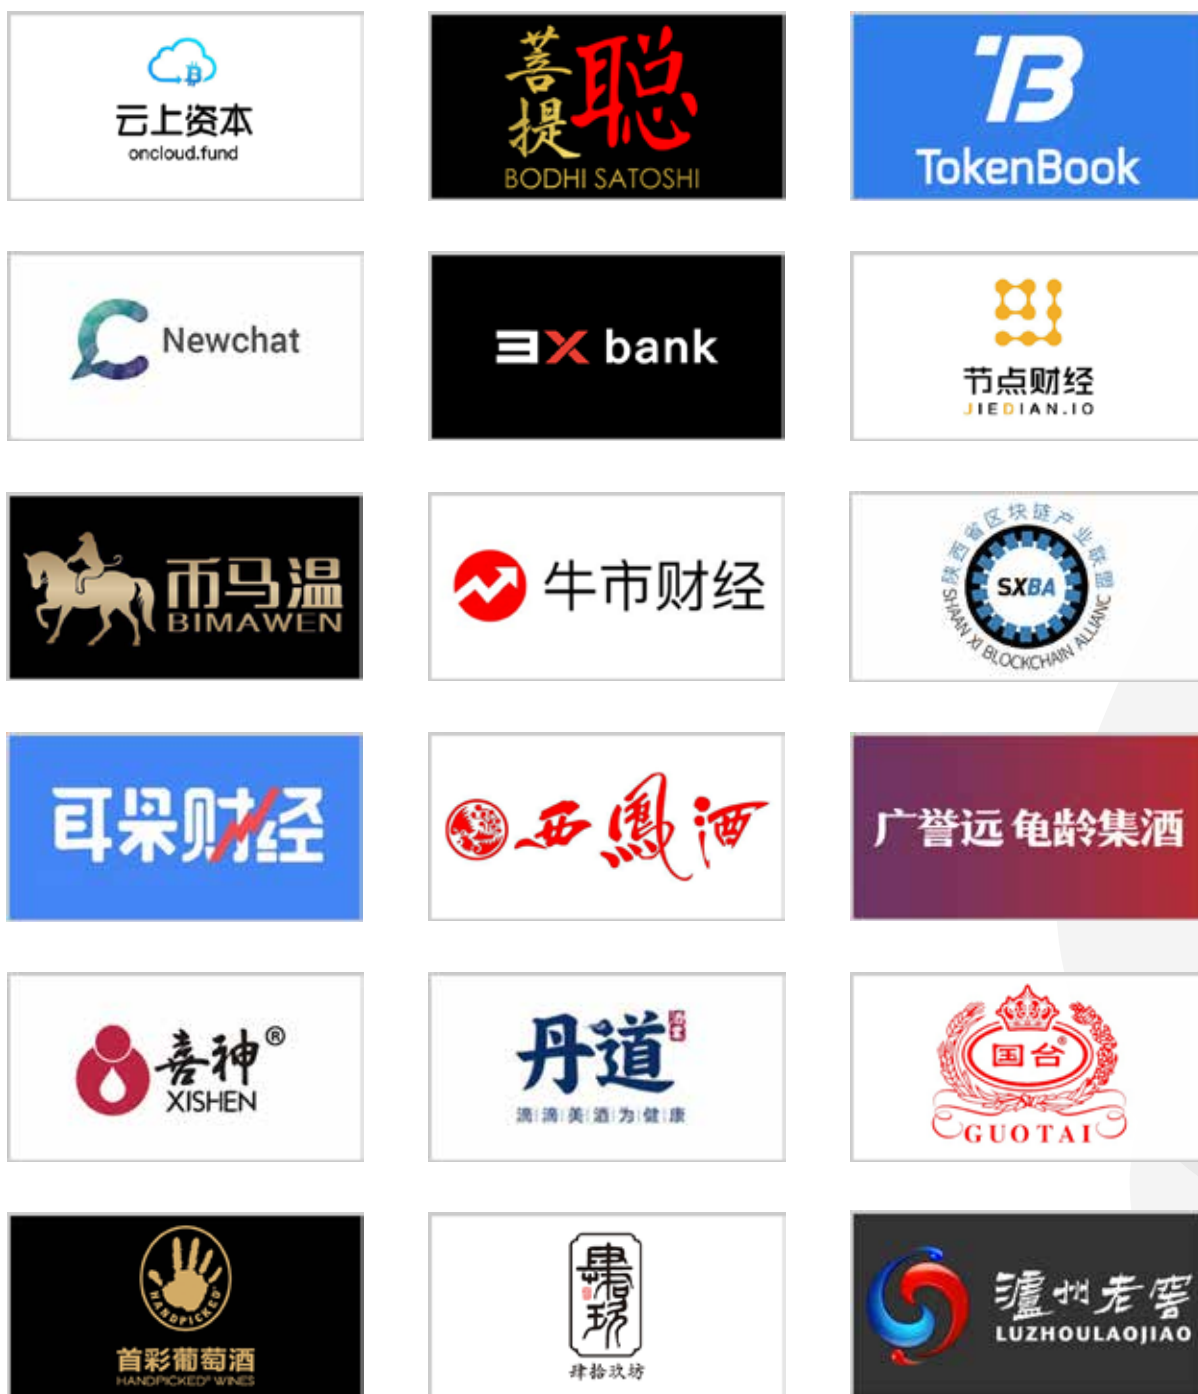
云上资本
oncloud.fund

菩提聪
BODHI SATOSHI

TokenBook

Newchat

3X bank

节点财经
JIEDIAN.IO

币马温
BIMAWEN

牛市财经

陕西省区块链产业联盟
SXBA
SHAN XI BLOCKCHAIN ALLIANC

耳朵财经

西凤酒

广誉远 龟龄集酒

喜神®
XISHEN

丹道
滴滴美酒为健康

国台®
GUOTAI

HANDPICKED
首彩葡萄酒
HANDPICKED® WINES

肆拾玖坊

瀘州老窖
LUZHOULAOJIAO